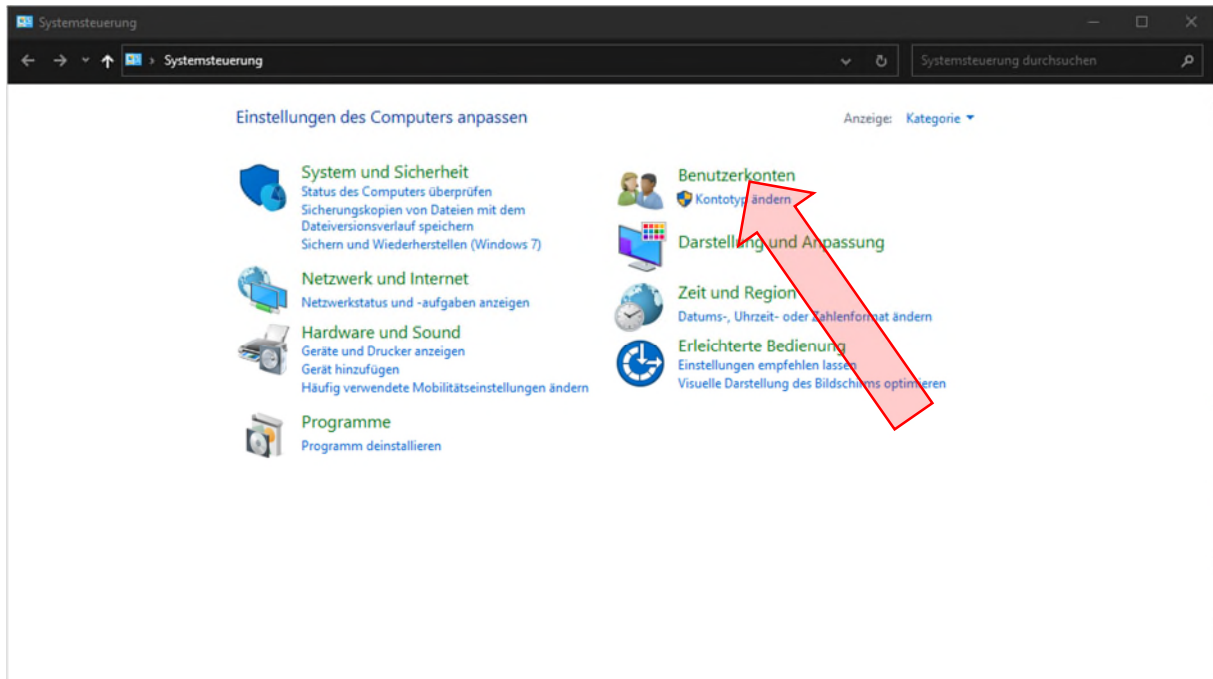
Systemsteuerung

Systemsteuerung

Systemsteuerung durchsuchen

Einstellungen des Computers anpassen

Anzeige: Kategorie

System und Sicherheit
Status des Computers überprüfen
Sicherungskopien von Dateien mit dem Dateiversionsverlauf speichern
Sichern und Wiederherstellen (Windows 7)

Netzwerk und Internet
Netzwerkstatus und -aufgaben anzeigen

Hardware und Sound
Geräte und Drucker anzeigen
Gerät hinzufügen
Häufig verwendete Mobilitätseinstellungen ändern

Programme
Programm deinstallieren

Benutzerkonten
Kontotyp ändern

Darstellung und Anpassung

Zeit und Region
Datums-, Uhrzeit- oder Zahlenformat ändern

Erleichterte Bedienung
Einstellungen empfehlen lassen
Visuelle Darstellung des Bildschirms optimieren